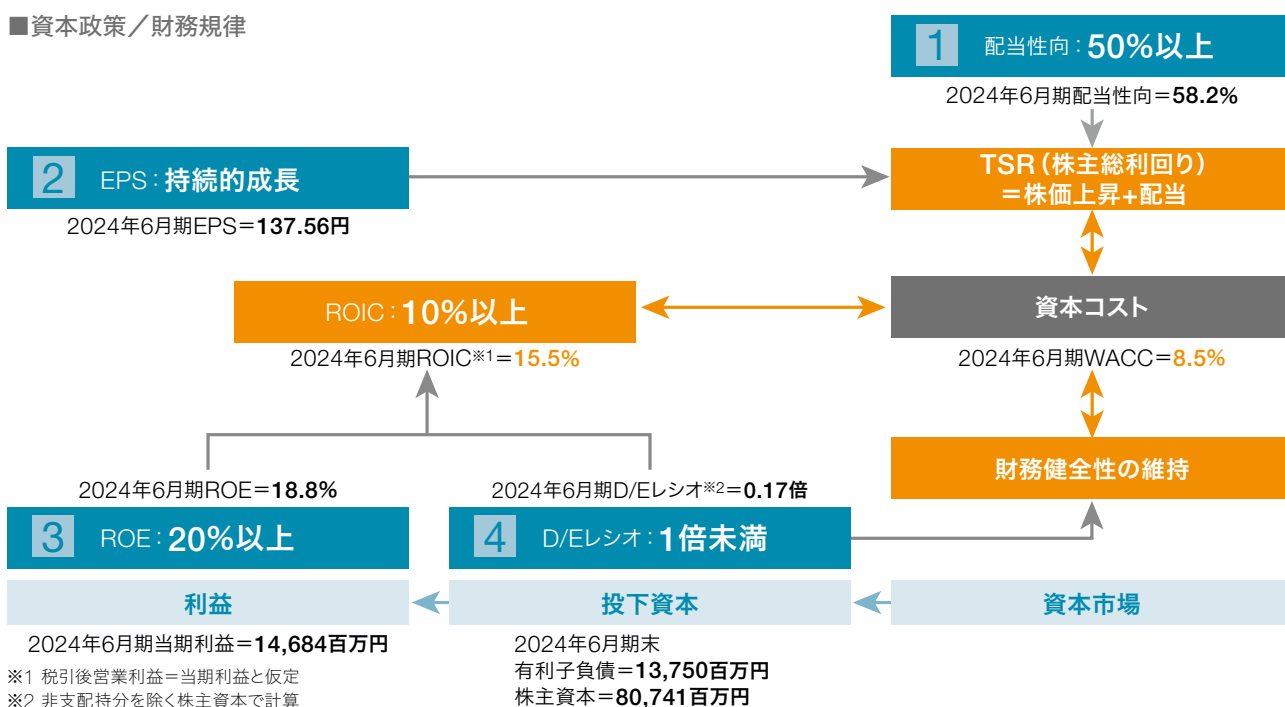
■資本政策／財務規律

1 配当性向：50%以上

2024年6月期配当性向＝58.2%

2 EPS：持続的成長

2024年6月期EPS＝137.56円

TSR（株主総利回り）＝株価上昇+配当

ROIC：10%以上

2024年6月期ROIC※1＝15.5%

資本コスト

2024年6月期WACC＝8.5%

財務健全性の維持

2024年6月期ROE＝18.8%

2024年6月期D/Eレシオ※2＝0.17倍

3 ROE：20%以上

4 D/Eレシオ：1倍未満

利益

投下資本

資本市場

2024年6月期当期利益＝14,684百万円

2024年6月期末
有利子負債＝13,750百万円
株主資本＝80,741百万円

※1 税引後営業利益＝当期利益と仮定
※2 非支配持分を除く株主資本で計算